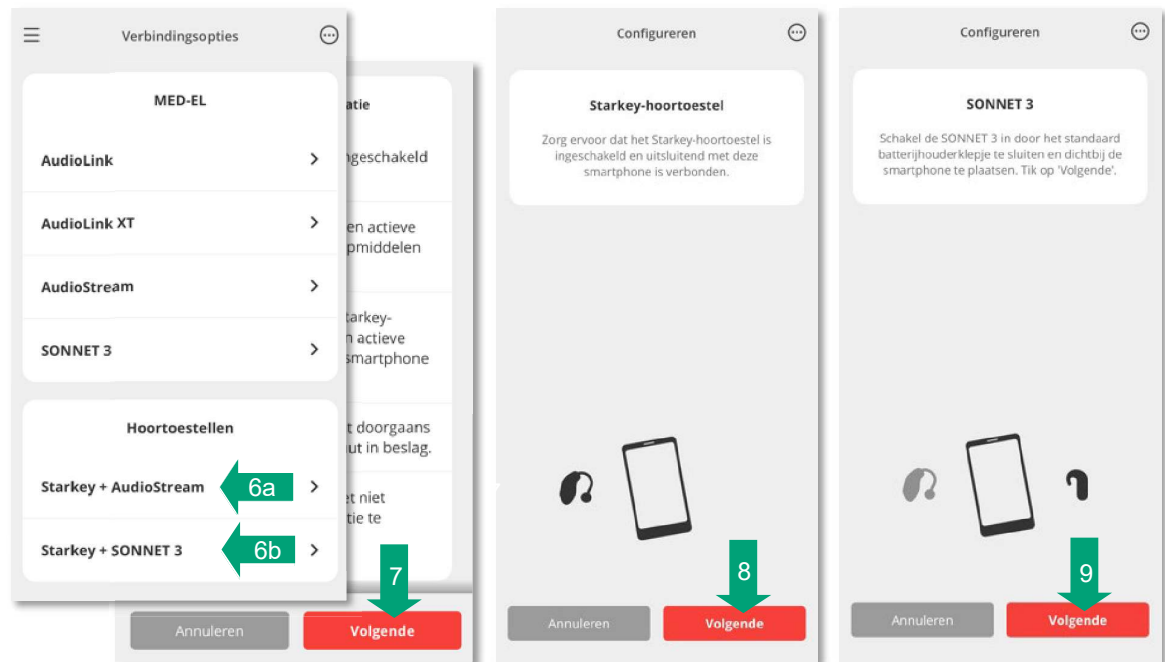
Verbindingsopties

MED-EL

AudioLink

AudioLink XT

AudioStream

SONNET 3

Hoortoestellen

Starkey + AudioStream

6a

Starkey + SONNET 3

6b

atie

ngeschakeld

en actieve
pmiddelen

tarkey-
n actieve
smartphone

t doorgaans
ut in beslag.

et niet
tie te

7

Annuleren

Volgende

Configureren

Starkey-hoortoestel

Zorg ervoor dat het Starkey-hoortoestel is ingeschakeld en uitsluitend met deze smartphone is verbonden.

8

Annuleren

Volgende

Configureren

SONNET 3

Schakel de SONNET 3 in door het standaard batterijhouderklepje te sluiten en dichtbij de smartphone te plaatsen. Tik op 'Volgende'.

9

Annuleren

Volgende